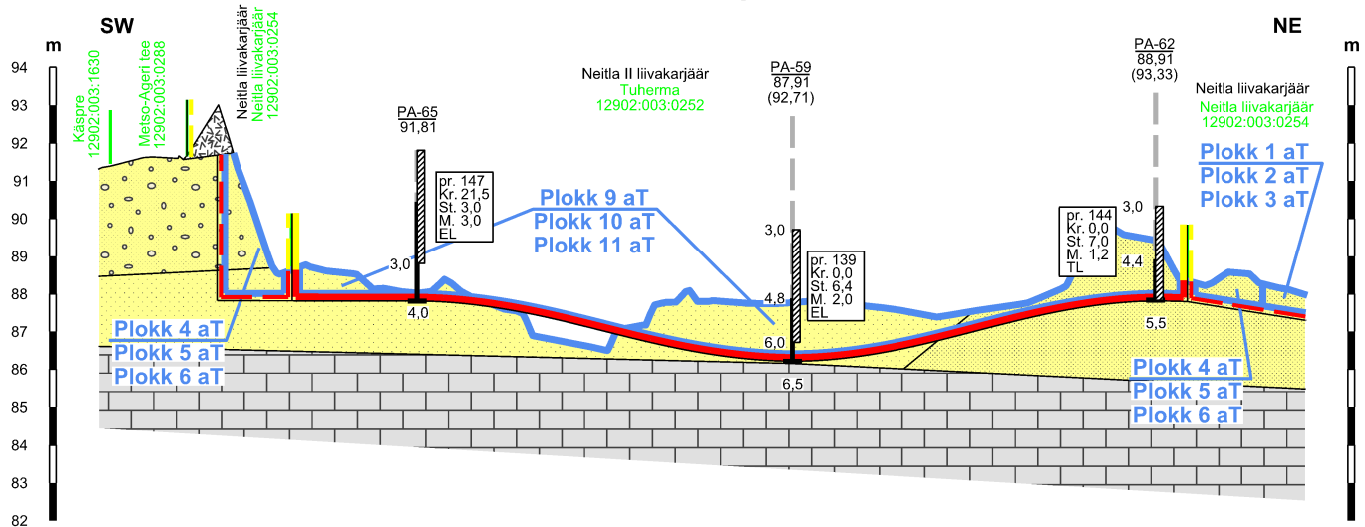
SW

NE

m

m

94
93
92
91
90
89
88
87
86
85
84
83
82

Käspre 12902:003:1630

Metso-Ageri tee 12902:003:0288

Neitla liivakarjäär

Neitla liivakarjäär 12902:003:0254

PA-65
91,81

pr. 147
Kr. 21,5
St. 3,0
M. 3,0
EL

3,0

4,0

Neitla II liivakarjäär
Tuherma
12902:003:0252

Plokk 9 aT
Plokk 10 aT
Plokk 11 aT

PA-59
87,91
(92,71)

3,0

pr. 139
Kr. 0,0
St. 6,4
M. 2,0
EL

4,8

6,0

6,5

PA-62
88,91
(93,33)

pr. 144
Kr. 0,0
St. 7,0
M. 1,2
TL

3,0

4,4

5,5

Neitla liivakarjäär
Neitla liivakarjäär
12902:003:0254

Plokk 1 aT
Plokk 2 aT
Plokk 3 aT

Plokk 4 aT
Plokk 5 aT
Plokk 6 aT

Plokk 4 aT
Plokk 5 aT
Plokk 6 aT